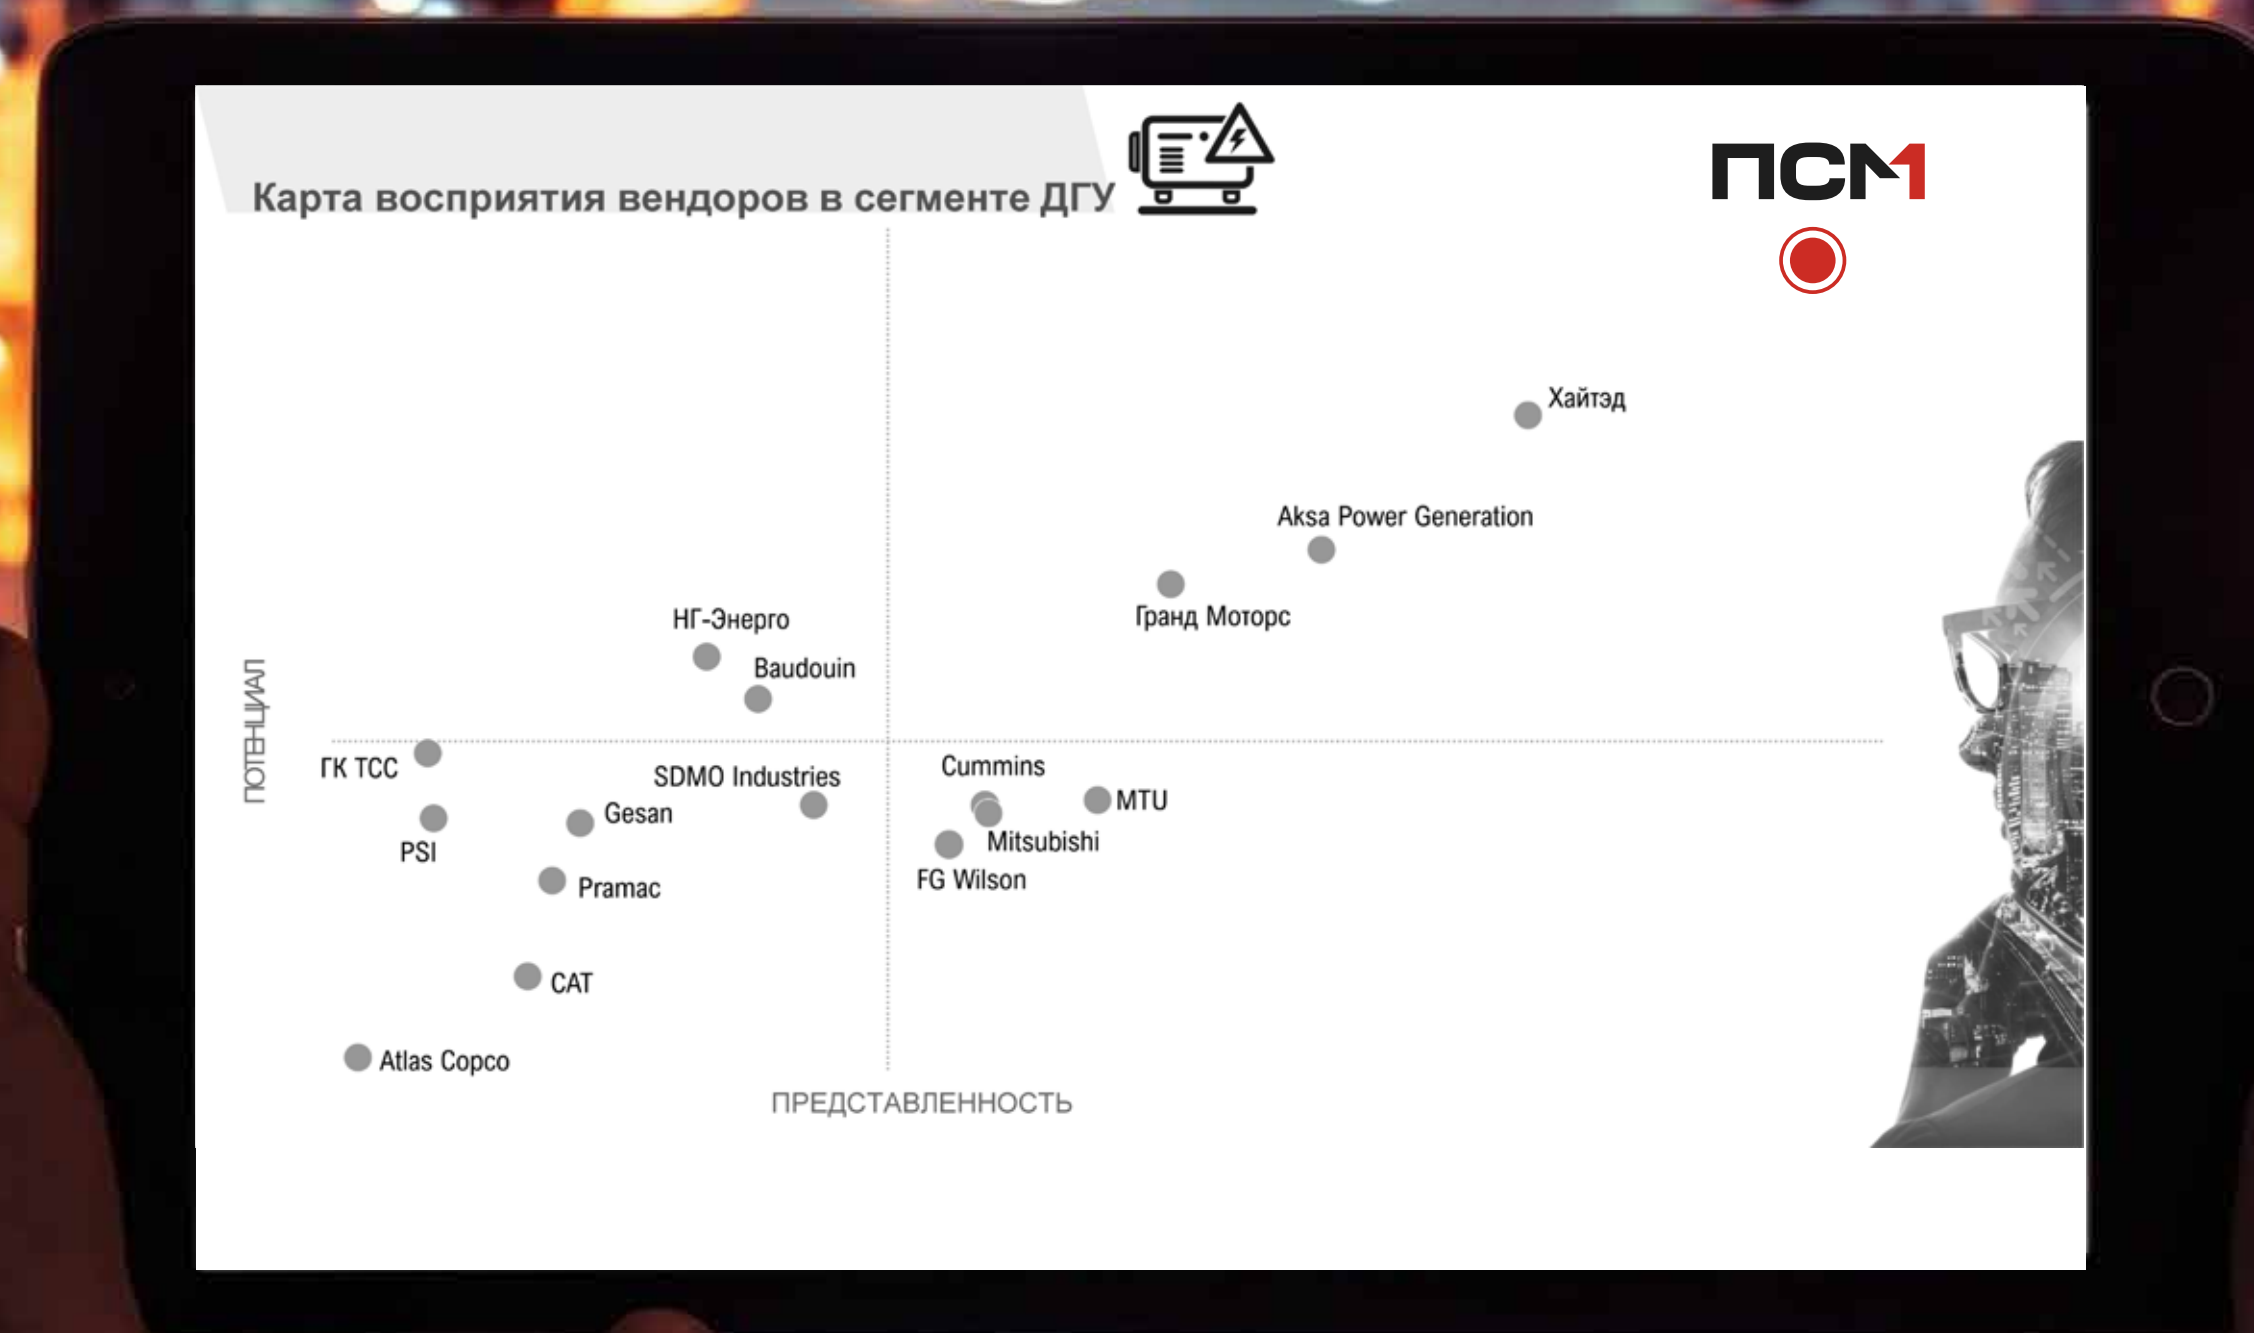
Карта восприятия вендоров в сегменте ДГУ

ПСМ

Хайтэд

Aksa Power Generation

Гранд Моторс

НГ-Энерго

Baudouin

ПОТЕНЦИАЛ

ГК ТСС

SDMO Industries

Cummins

MTU

Gesan

PSI

Mitsubishi

FG Wilson

Pramac

CAT

Atlas Copco

ПРЕДСТАВЛЕННОСТЬ